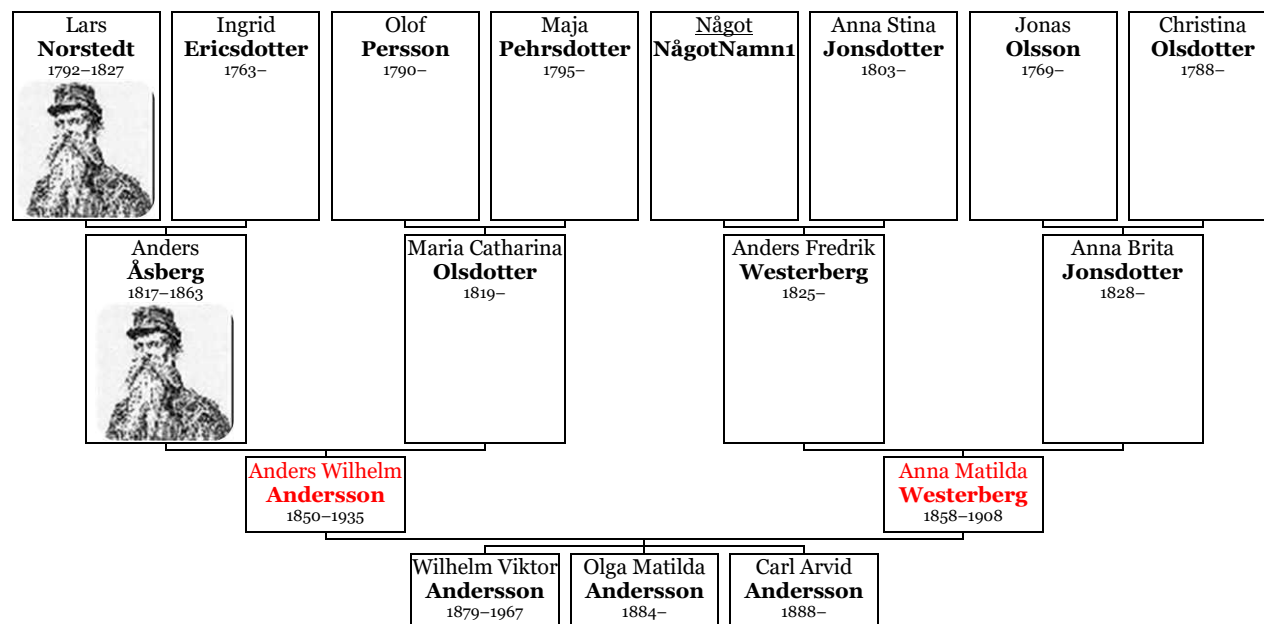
Lars
Norstedt
1792–1827

Ingrid
Ericsdotter
1763–

Olof
Persson
1790–

Maja
Pehrsdotter
1795–

Något
NågotNamn1

Anna Stina
Jonsdotter
1803–

Jonas
Olsson
1769–

Christina
Olsdotter
1788–

Anders
Åsberg
1817–1863

Maria Catharina
Olsdotter
1819–

Anders Fredrik
Westerberg
1825–

Anna Brita
Jonsdotter
1828–

Anders Wilhelm
Andersson
1850–1935

Anna Matilda
Westerberg
1858–1908

Wilhelm Viktor
Andersson
1879–1967

Olga Matilda
Andersson
1884–

Carl Arvid
Andersson
1888–